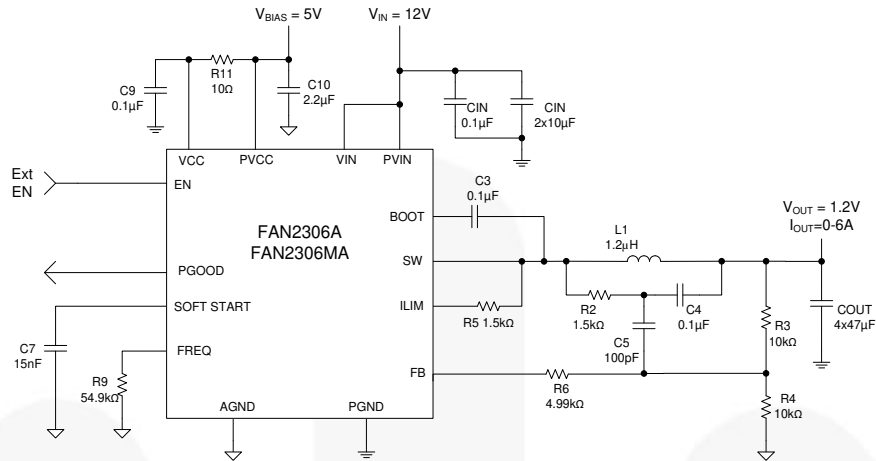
$V_{BIAS}$ = 5V

$V_{IN}$ = 12V

C9
0.1μF

R11
10Ω

C10
2.2μF

CIN
0.1μF

CIN
2x10μF

VCC
PVCC
VIN
PVIN

Ext
EN

EN

FAN2306A
FAN2306MA

BOOT

C3
0.1μF

$V_{OUT}$ = 1.2V
$I_{OUT}$=0-6A

L1
1.2μH

SW

PGOOD

SOFT START

ILIM

R5 1.5kΩ

R2
1.5kΩ

C4
0.1μF

R3
10kΩ

COUT
4x47μF

C7
15nF

FREQ

C5
100pF

R9
54.9kΩ

FB

R6
4.99kΩ

R4
10kΩ

AGND
PGND